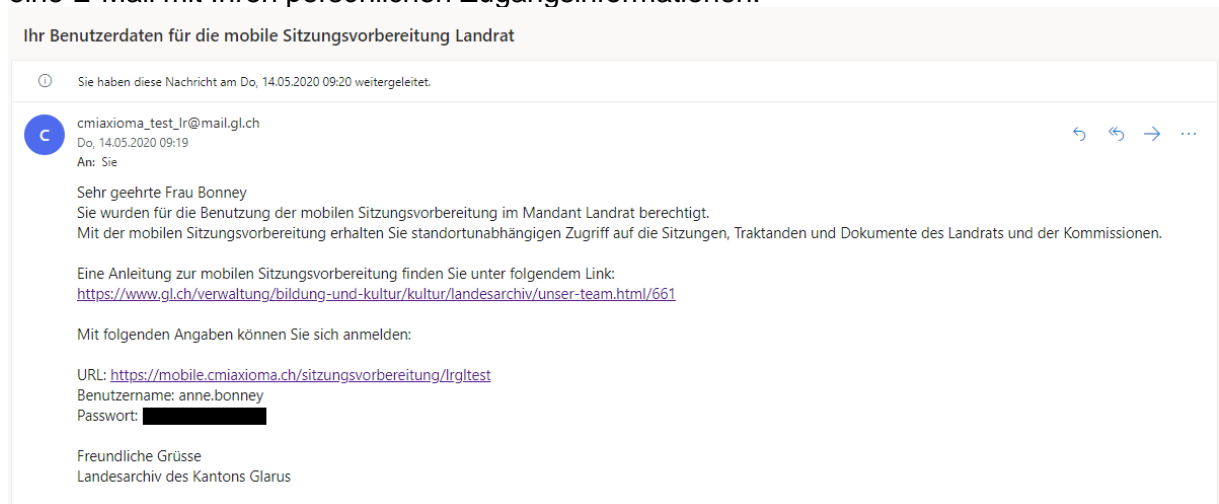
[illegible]

Ihr Benutzerdaten für die mobile Sitzungsvorbereitung Landrat

Sie haben diese Nachricht am Do, 14.05.2020 09:20 weitergeleitet.

C

cmiaxioma_test_lr@mail.gl.ch
Do, 14.05.2020 09:19
An: Sie

Sehr geehrte Frau Bonney
Sie wurden für die Benutzung der mobilen Sitzungsvorbereitung im Mandant Landrat berechtigt.
Mit der mobilen Sitzungsvorbereitung erhalten Sie standortunabhängigen Zugriff auf die Sitzungen, Traktanden und Dokumente des Landrats und der Kommissionen.

Eine Anleitung zur mobilen Sitzungsvorbereitung finden Sie unter folgendem Link:
https://www.gl.ch/verwaltung/bildung-und-kultur/kultur/landesarchiv/unser-team.html/661

Mit folgenden Angaben können Sie sich anmelden:

URL: https://mobile.cmiaxioma.ch/sitzungsvorbereitung/lrgltest
Benutzername: anne.bonney
Passwort: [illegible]

Freundliche Grüsse
Landesarchiv des Kantons Glarus